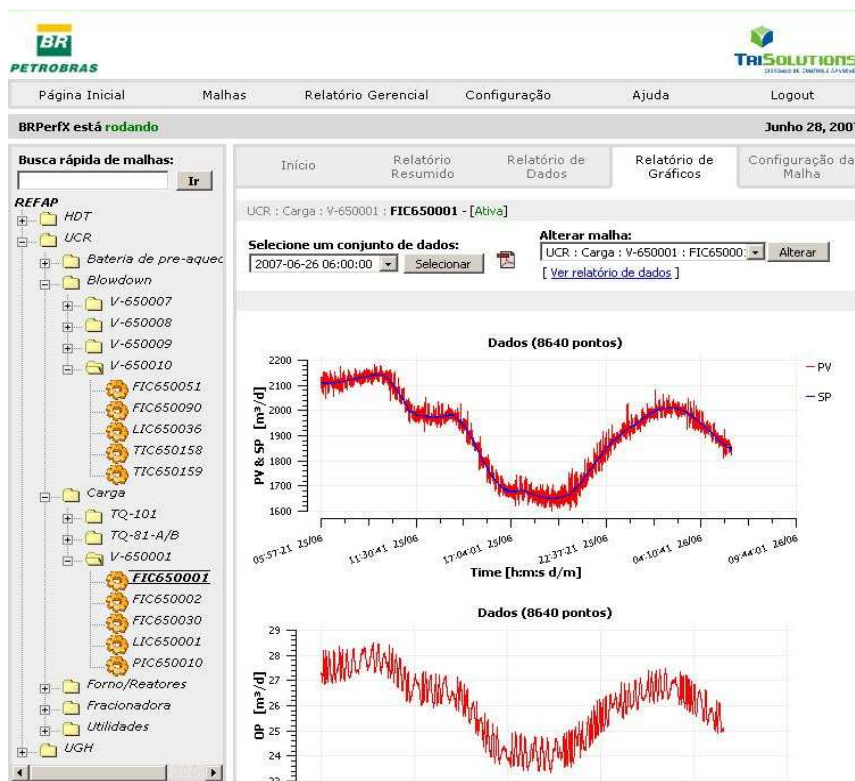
BR
PETROBRAS

TRISOLUTIONS
SISTEMAS DE CONTROLE AVANÇADO

Página Inicial | Malhas | Relatório Gerencial | Configuração | Ajuda | Logout

BRPerfX está rodando

Junho 28, 2007

Busca rápida de malhas:
Ir

REFAP
HDT
UCR
Bateria de pre-aquec
Blowdown
V-650007
V-650008
V-650009
V-650010
FIC650051
FIC650090
LIC650036
TIC650158
TIC650159
Carga
TQ-101
TQ-81-A/B
V-650001
FIC650001
FIC650002
FIC650030
LIC650001
PIC650010
Forno/Reatores
Fracionadora
Utilidades
UGH

Início | Relatório Resumido | Relatório de Dados | Relatório de Gráficos | Configuração da Malha

UCR : Carga : V-650001 : FIC650001 - [Ativa]

Selecione um conjunto de dados:
2007-06-26 06:00:00
Selecionar

Alterar malha:
UCR : Carga : V-650001 : FIC65000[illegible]
Alterar
[ Ver relatório de dados ]

Dados (8640 pontos)

PV
SP

2200
2100
2000
1900
1800
1700
1600

PV & SP [m³/d]

05:57:21 25/06
11:30:41 25/06
17:04:01 25/06
22:37:21 25/06
04:10:41 26/06
09:44:01 26/06

Time [h:m:s d/m]

Dados (8640 pontos)

29
28
27
26
25
24
23

OP [m³/d]